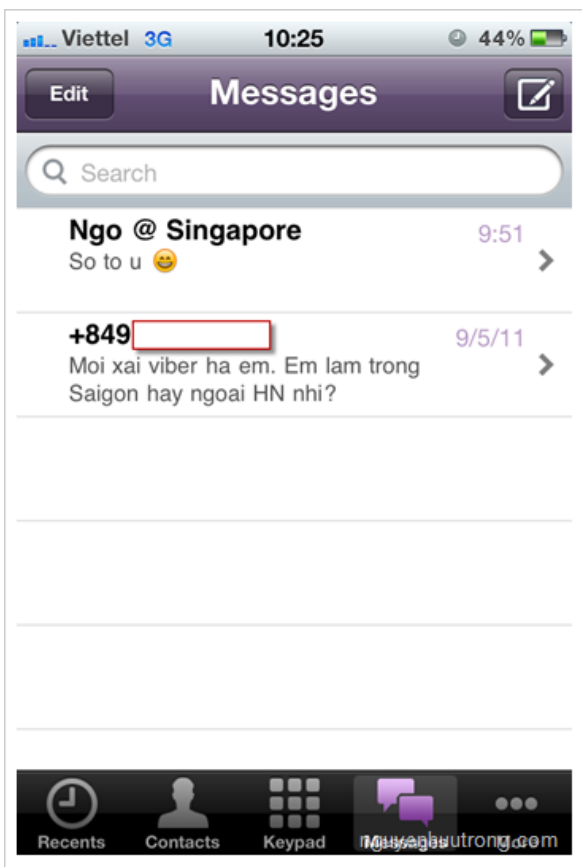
Viettel 3G 10:25 44%

Edit Messages

Search

Ngo @ Singapore 9:51
So to u 😄

+849 9/5/11
Moi xai viber ha em. Em lam trong Saigon hay ngoai HN nhi?

Recents Contacts Keypad Messages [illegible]

nguyenhuutrong.com